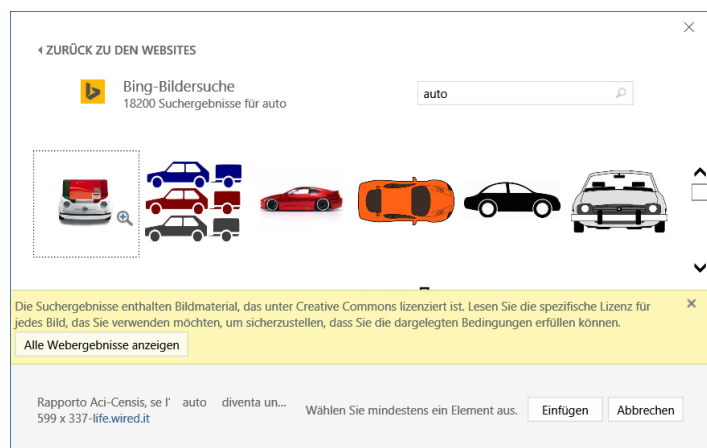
× 

ZURÜCK ZU DEN WEBSITES

Bing-Bildersuche
18200 Suchergebnisse für auto

auto

Die Suchergebnisse enthalten Bildmaterial, das unter Creative Commons lizenziert ist. Lesen Sie die spezifische Lizenz für jedes Bild, das Sie verwenden möchten, um sicherzustellen, dass Sie die dargelegten Bedingungen erfüllen können.

×

Alle Webergebnisse anzeigen

Rapporto Aci-Censis, se l' auto diventa un...
599 x 337-life.wired.it

Wählen Sie mindestens ein Element aus.

Einfügen

Abbrechen